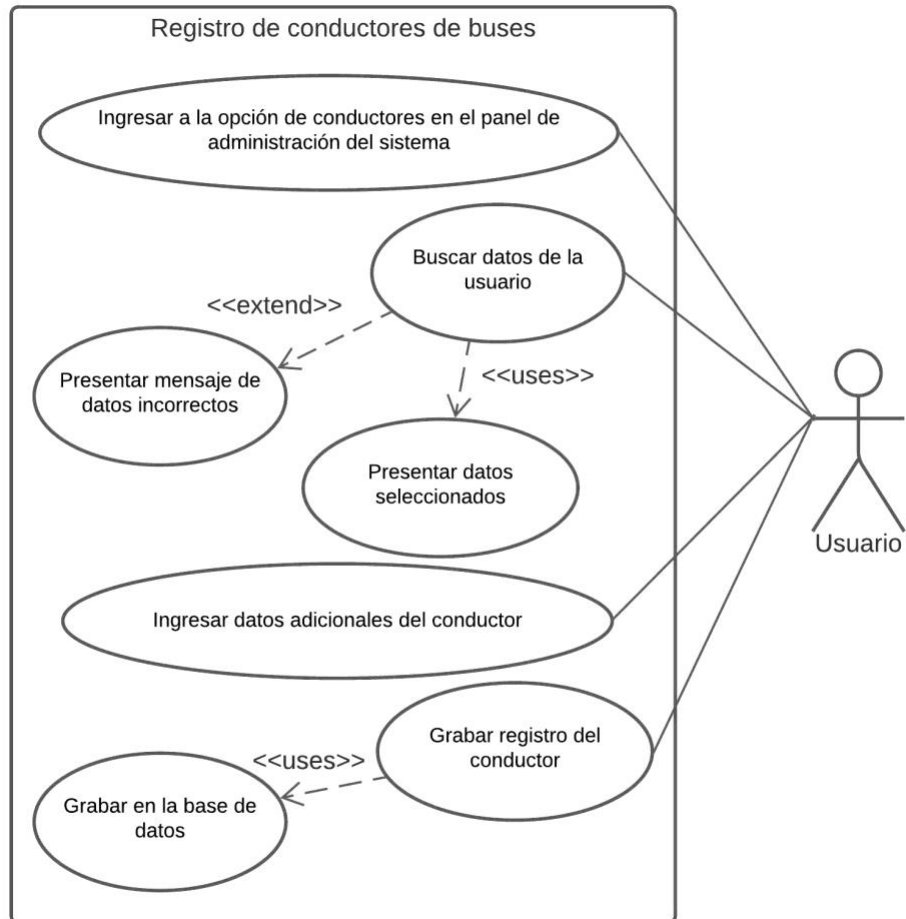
Registro de conductores de buses

Ingresar a la opción de conductores en el panel de administración del sistema

Buscar datos de la usuario

<<extend>>

Presentar mensaje de datos incorrectos

<<uses>>

Presentar datos seleccionados

Usuario

Ingresar datos adicionales del conductor

Grabar registro del conductor

<<uses>>

Grabar en la base de datos